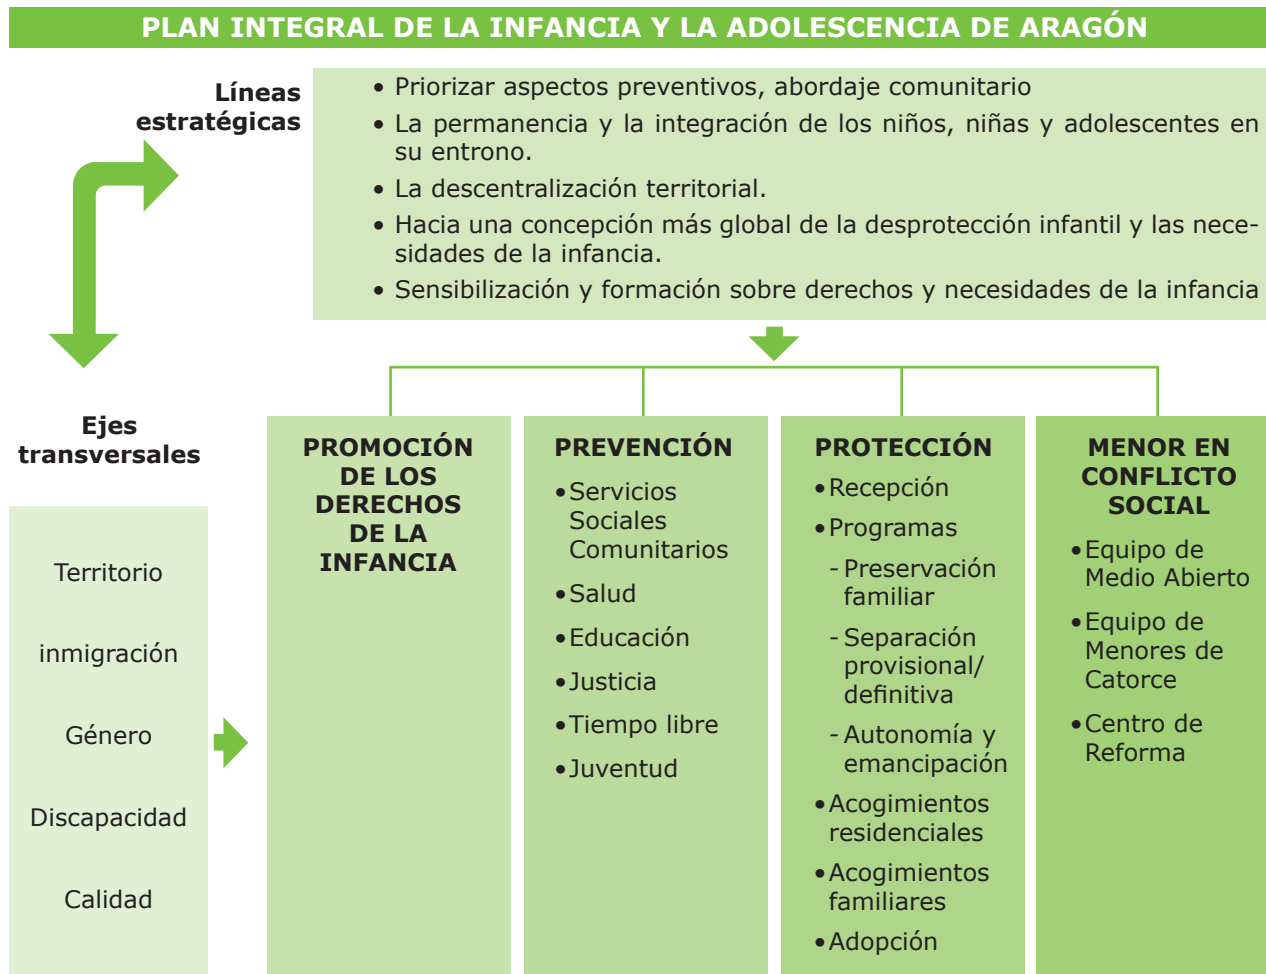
PLAN INTEGRAL DE LA INFANCIA Y LA ADOLESCENCIA DE ARAGÓN

Líneas estratégicas

• Priorizar aspectos preventivos, abordaje comunitario
• La permanencia y la integración de los niños, niñas y adolescentes en su entrono.
• La descentralización territorial.
• Hacia una concepción más global de la desprotección infantil y las necesidades de la infancia.
• Sensibilización y formación sobre derechos y necesidades de la infancia

Ejes transversales

Territorio

inmigración

Género

Discapacidad

Calidad

PROMOCIÓN DE LOS DERECHOS DE LA INFANCIA

PREVENCIÓN
• Servicios Sociales Comunitarios
• Salud
• Educación
• Justicia
• Tiempo libre
• Juventud

PROTECCIÓN
• Recepción
• Programas
- Preservación familiar
- Separación provisional/ definitiva
- Autonomía y emancipación
• Acogimientos residenciales
• Acogimientos familiares
• Adopción

MENOR EN CONFLICTO SOCIAL
• Equipo de Medio Abierto
• Equipo de Menores de Catorce
• Centro de Reforma